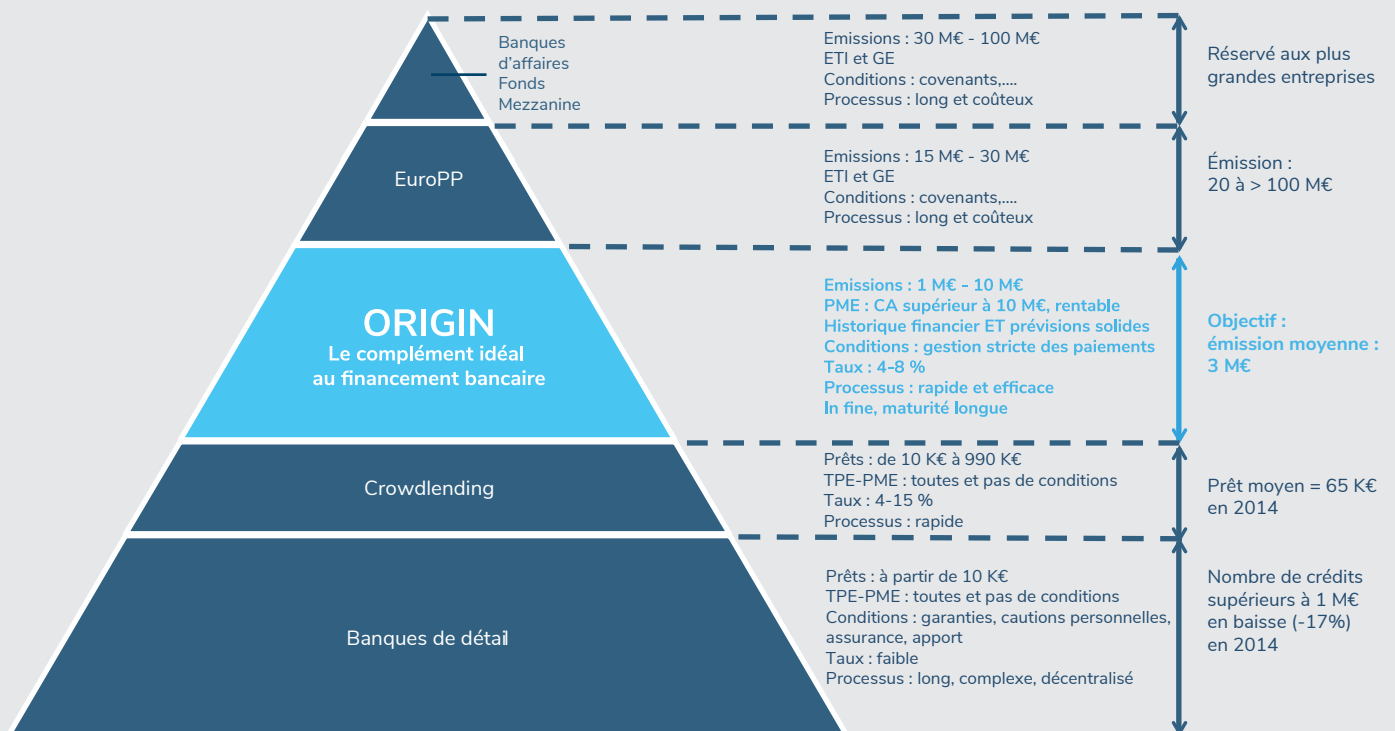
Banques d'affaires
Fonds
Mezzanine

Emissions : 30 M€ - 100 M€
ETI et GE
Conditions : covenants,....
Processus : long et coûteux

Réservé aux plus grandes entreprises

EuroPP

Emissions : 15 M€ - 30 M€
ETI et GE
Conditions : covenants,....
Processus : long et coûteux

Émission :
20 à > 100 M€

ORIGIN
Le complément idéal au financement bancaire

Emissions : 1 M€ - 10 M€
PME : CA supérieur à 10 M€, rentable
Historique financier ET prévisions solides
Conditions : gestion stricte des paiements
Taux : 4-8 %
Processus : rapide et efficace
In fine, maturité longue

Objectif :
émission moyenne :
3 M€

Crowdlending

Prêts : de 10 K€ à 990 K€
TPE-PME : toutes et pas de conditions
Taux : 4-15 %
Processus : rapide

Prêt moyen = 65 K€ en 2014

Banques de détail

Prêts : à partir de 10 K€
TPE-PME : toutes et pas de conditions
Conditions : garanties, cautions personnelles, assurance, apport
Taux : faible
Processus : long, complexe, décentralisé

Nombre de crédits supérieurs à 1 M€ en baisse (-17%) en 2014